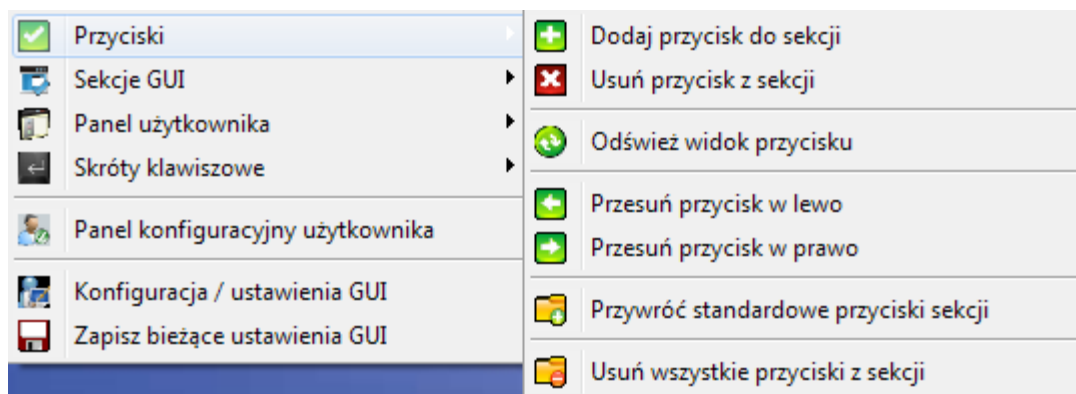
Przyciski
Sekcje GUI
Panel użytkownika
Skróty klawiszowe

Panel konfiguracyjny użytkownika

Konfiguracja / ustawienia GUI
Zapisz bieżące ustawienia GUI

Dodaj przycisk do sekcji
Usuń przycisk z sekcji

Odśwież widok przycisku

Przesuń przycisk w lewo
Przesuń przycisk w prawo

Przywróć standardowe przyciski sekcji

Usuń wszystkie przyciski z sekcji